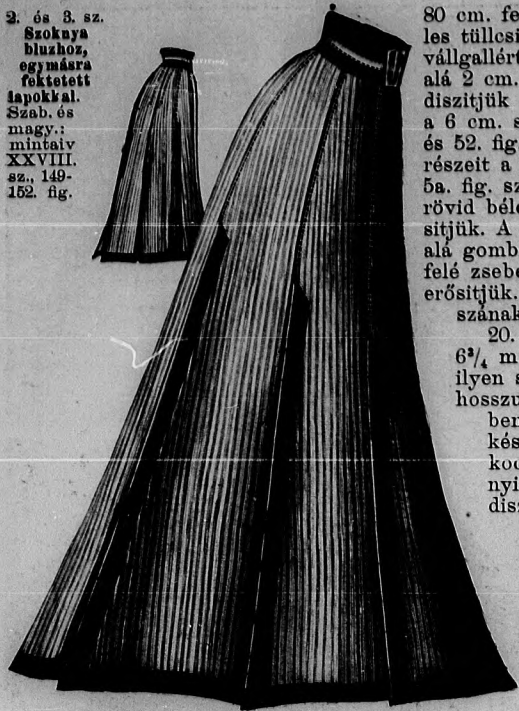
2. és 3. sz. Szoknya bluzhoz, egymásra fektetett lapokkal. Szab. és magy.: mintaiv XXVIII. sz., 149-152. fig.

80 cm. fe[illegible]
les tüllcsi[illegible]
vállgallért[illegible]
alá 2 cm.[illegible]
diszitjük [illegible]
a 6 cm. s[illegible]
és 52. fig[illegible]
részeit a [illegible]
5a. fig. sz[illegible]
rövid béle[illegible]
sitjük. A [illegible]
alá gomb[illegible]
felé zsebe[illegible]
erősitjük.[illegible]
szának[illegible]
20.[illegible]
$6^{3}/_{4}$ m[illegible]
ilyen s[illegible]
hosszu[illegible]
ben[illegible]
kés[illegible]
koc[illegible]
nyi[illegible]
dis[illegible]